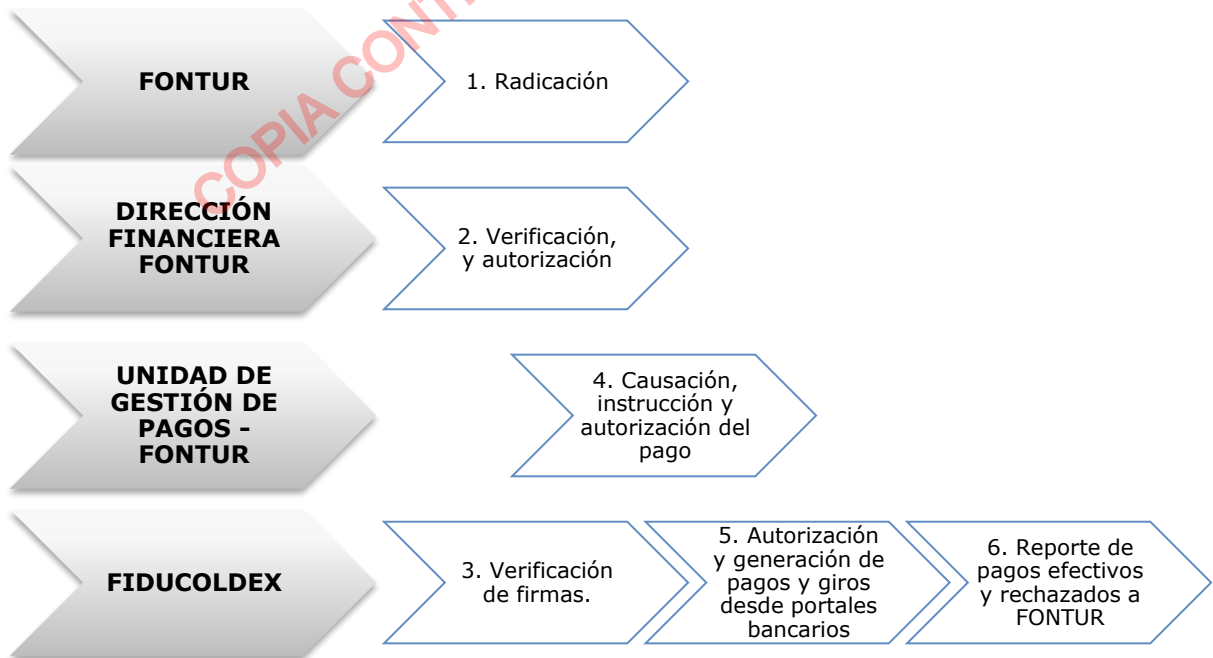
COPIA CONT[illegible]

FONTUR

1. Radicación

DIRECCIÓN FINANCIERA FONTUR

2. Verificación, y autorización

UNIDAD DE GESTIÓN DE PAGOS - FONTUR

4. Causación, instrucción y autorización del pago

FIDUCOLDEX

3. Verificación de firmas.

5. Autorización y generación de pagos y giros desde portales bancarios

6. Reporte de pagos efectivos y rechazados a FONTUR